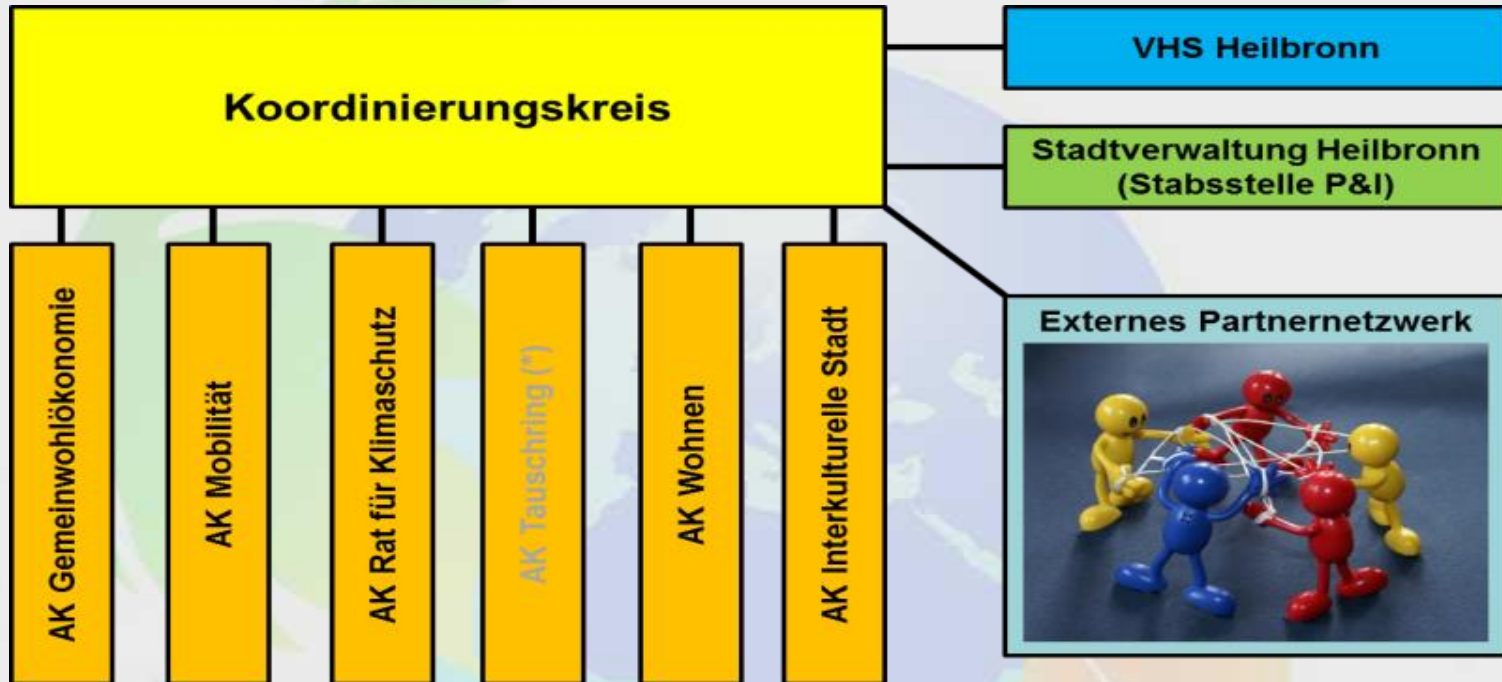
Koordinierungskreis

VHS Heilbronn

Stadtverwaltung Heilbronn (Stabsstelle P&I)

AK Gemeinwohlökonomie

AK Mobilität

AK Rat für Klimaschutz

AK Tauschring (*)

AK Wohnen

AK Interkulturelle Stadt

Externes Partnernetzwerk